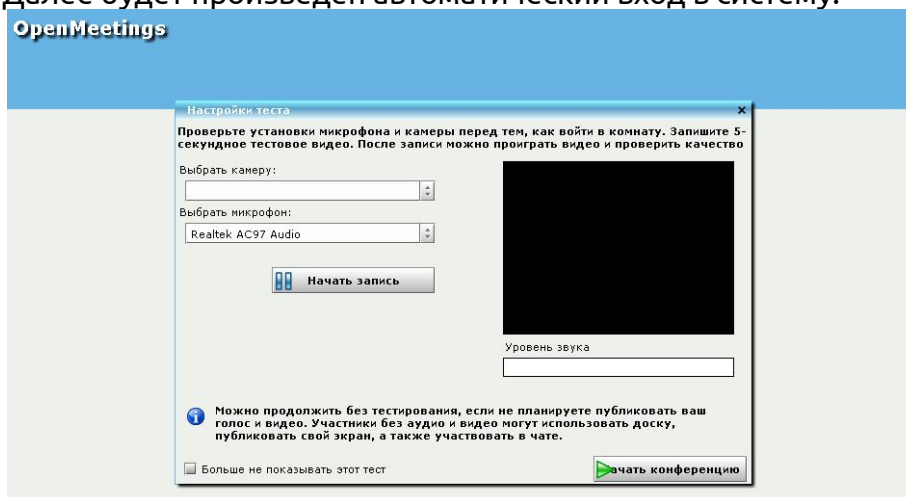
Далее будет произведен автоматический вход в систему.

OpenMeetings

Настройки теста

×

Проверьте установки микрофона и камеры перед тем, как войти в комнату. Запишите 5-секундное тестовое видео. После записи можно проиграть видео и проверить качество

Выбрать камеру:

Выбрать микрофон:

Realtek AC97 Audio

Начать запись

Уровень звука

Можно продолжить без тестирования, если не планируете публиковать ваш голос и видео. Участники без аудио и видео могут использовать доску, публиковать свой экран, а также участвовать в чате.

Больше не показывать этот тест

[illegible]ачать конференцию